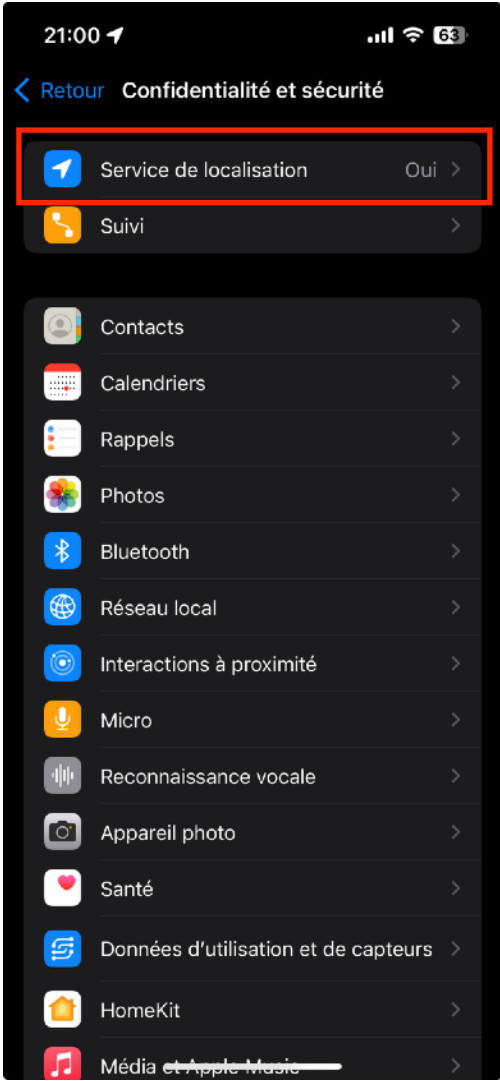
21:00 63

Retour Confidentialité et sécurité

Service de localisation Oui

Suivi

Contacts

Calendriers

Rappels

Photos

Bluetooth

Réseau local

Interactions à proximité

Micro

Reconnaissance vocale

Appareil photo

Santé

Données d'utilisation et de capteurs

HomeKit

Média et Apple Music